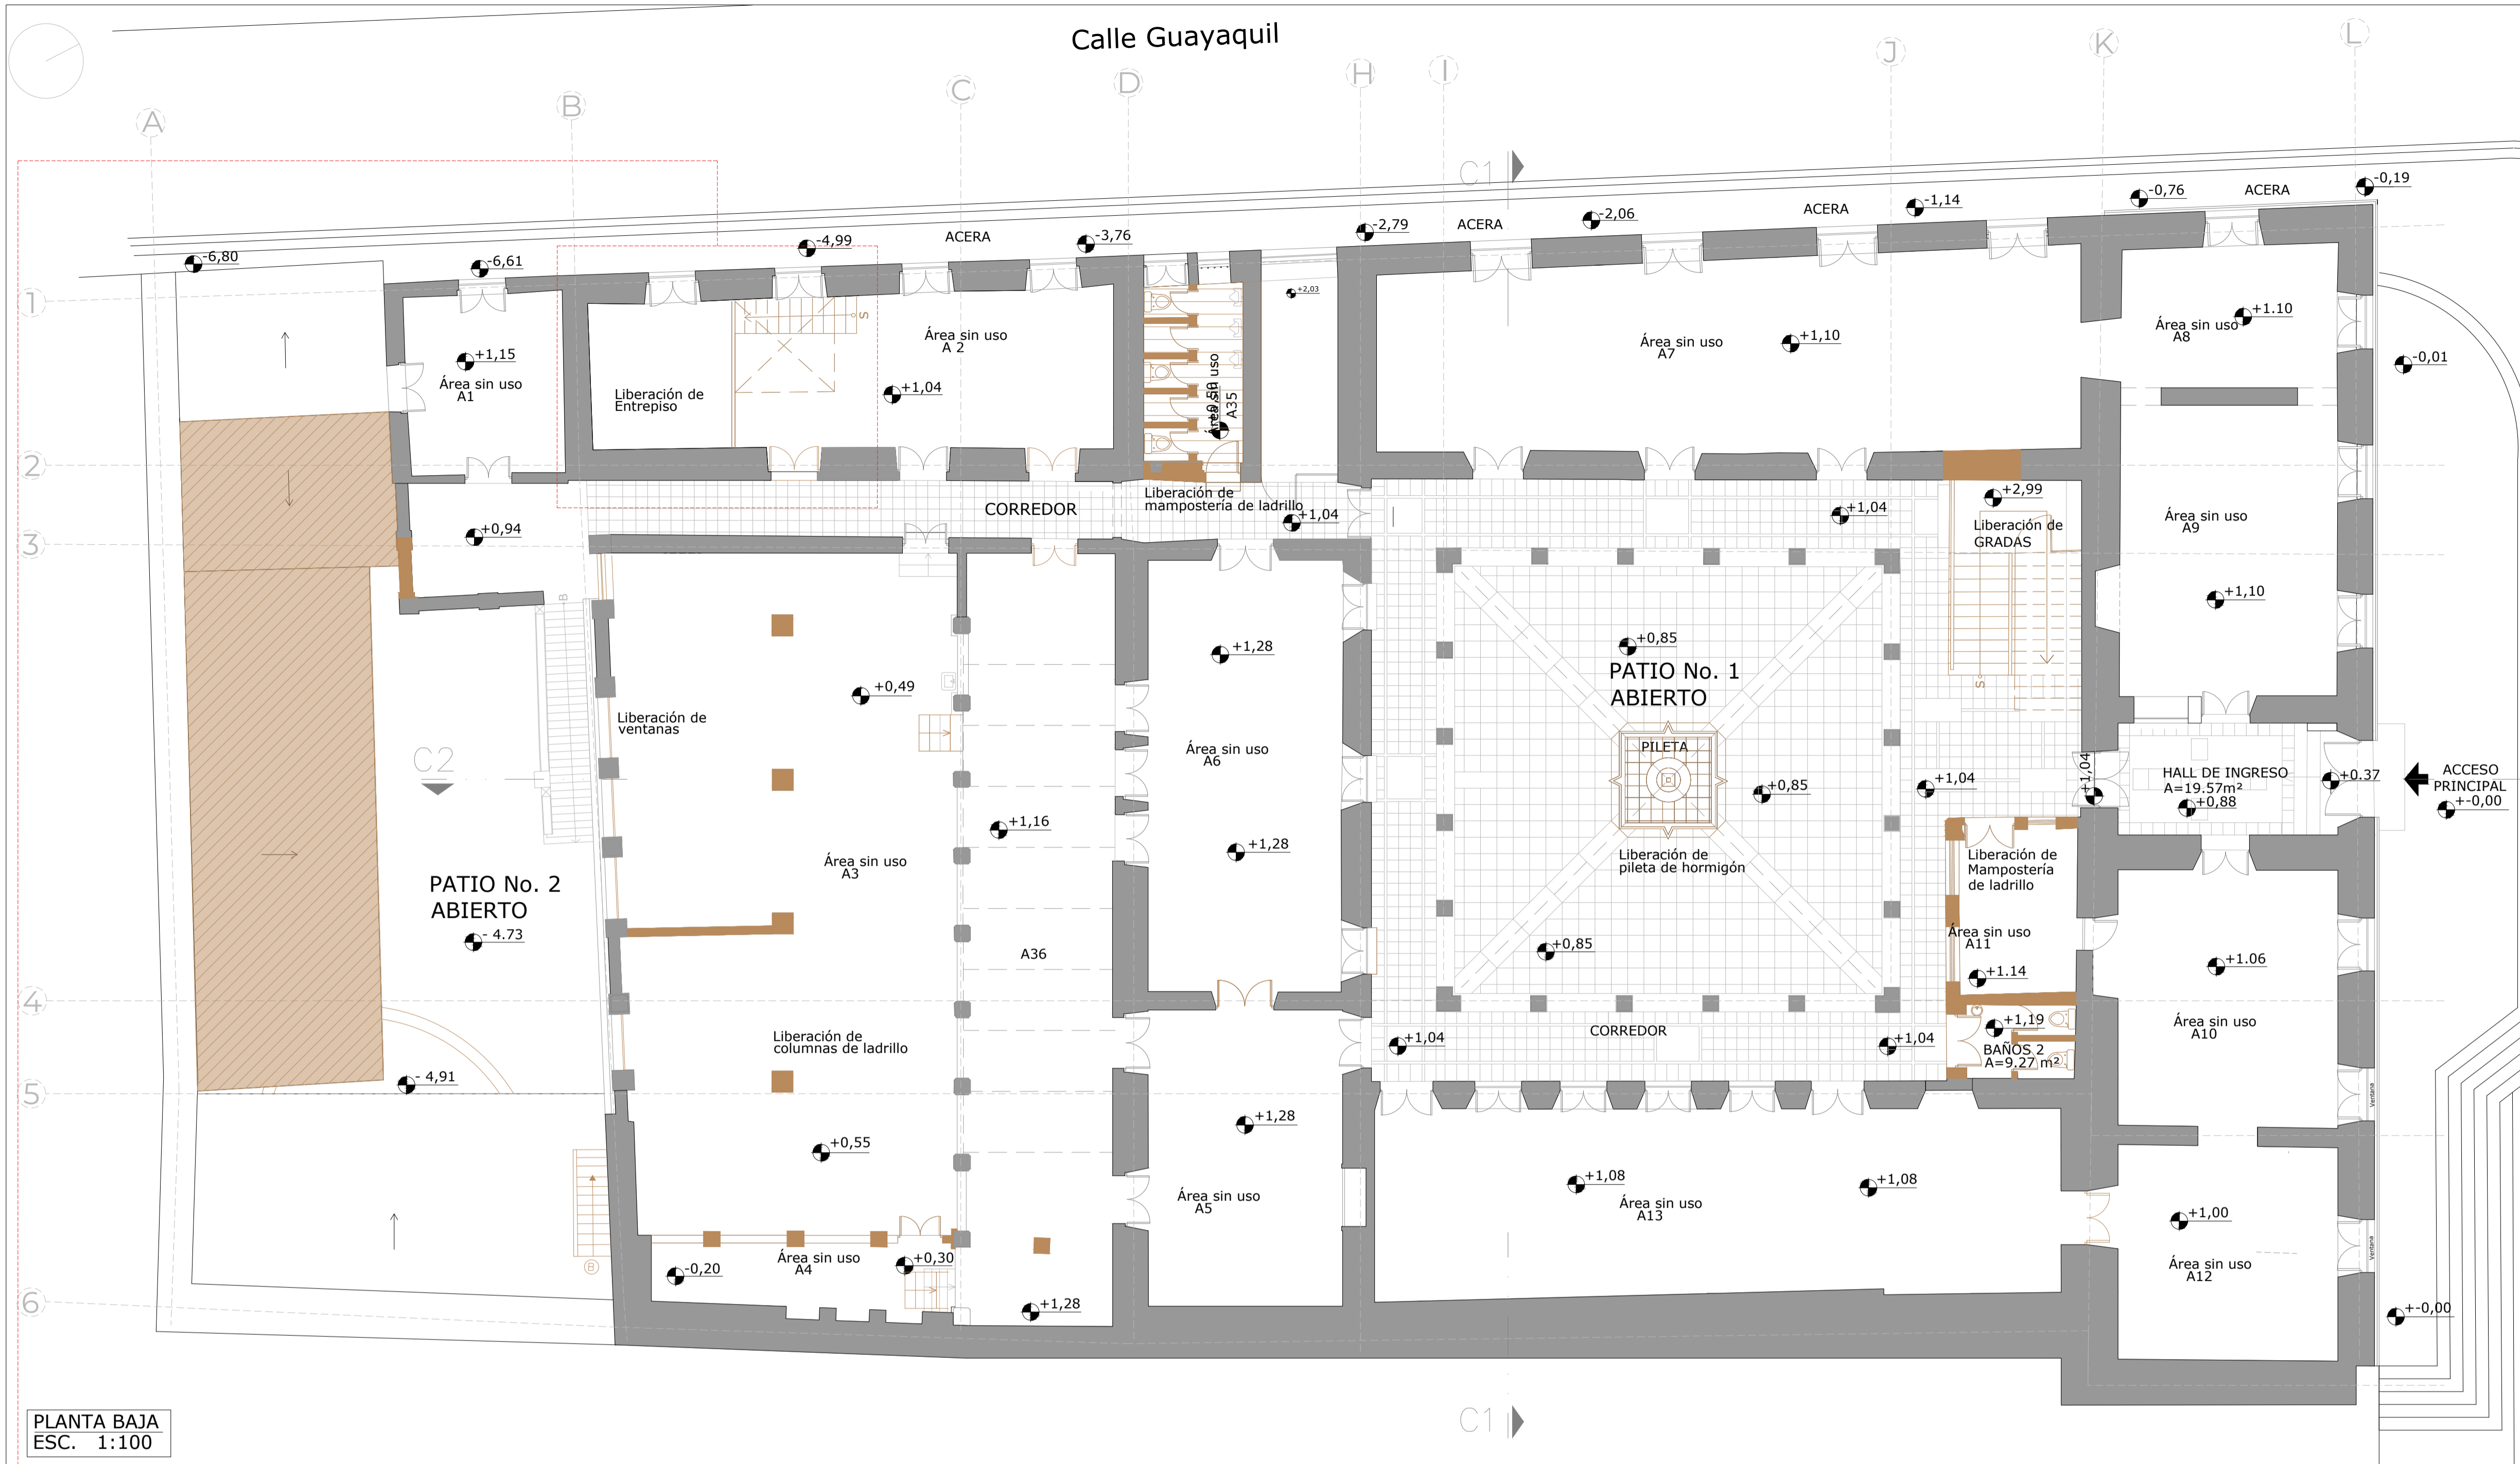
Calle Guayaquil

A B C D H I J K L

C1

1 2 3 4 5 6

-6,80 -6,61 -4,99 ACERA -3,76 -2,79 ACERA -2,06 ACERA -1,14 -0,76 ACERA -0,19

+1,15
Área sin uso
A1

Liberación de
Entrepiso

Área sin uso
A 2

+1,04

Área sin uso
A35

+2,03

Área sin uso
A7

+1,10

Área sin uso
A8

+1.10

-0,01

+0,94

CORREDOR

Liberación de
mampostería de ladrillo

+1,04

+1,04

+2,99

Liberación de
GRADAS

Área sin uso
A9

+1,10

+1,28

+0,85

PATIO No. 1
ABIERTO

+0,49

Liberación de
ventanas

Área sin uso
A6

PILETA

C2

+0,85

+1,04

+1,04

HALL DE INGRESO
A=19.57m²
+0,88

+0.37

ACCESO
PRINCIPAL
+-0,00

+1,16

Área sin uso
A3

+1,28

Liberación de
pileta de hormigón

Liberación de
Mampostería
de ladrillo

PATIO No. 2
ABIERTO
- 4.73

A36

+0,85

Área sin uso
A11

+1.14

+1.06

Área sin uso
A10

Liberación de
columnas de ladrillo

+1,04

CORREDOR

+1,04

+1,19

BAÑOS 2
A=9.27 m²

- 4,91

+1,28

+0,55

+1,08

Área sin uso
A13

+1,08

Área sin uso
A5

+1,00

Área sin uso
A12

-0,20

Área sin uso
A4

+0,30

+1,28

+-0,00

PLANTA BAJA
ESC. 1:100

C1